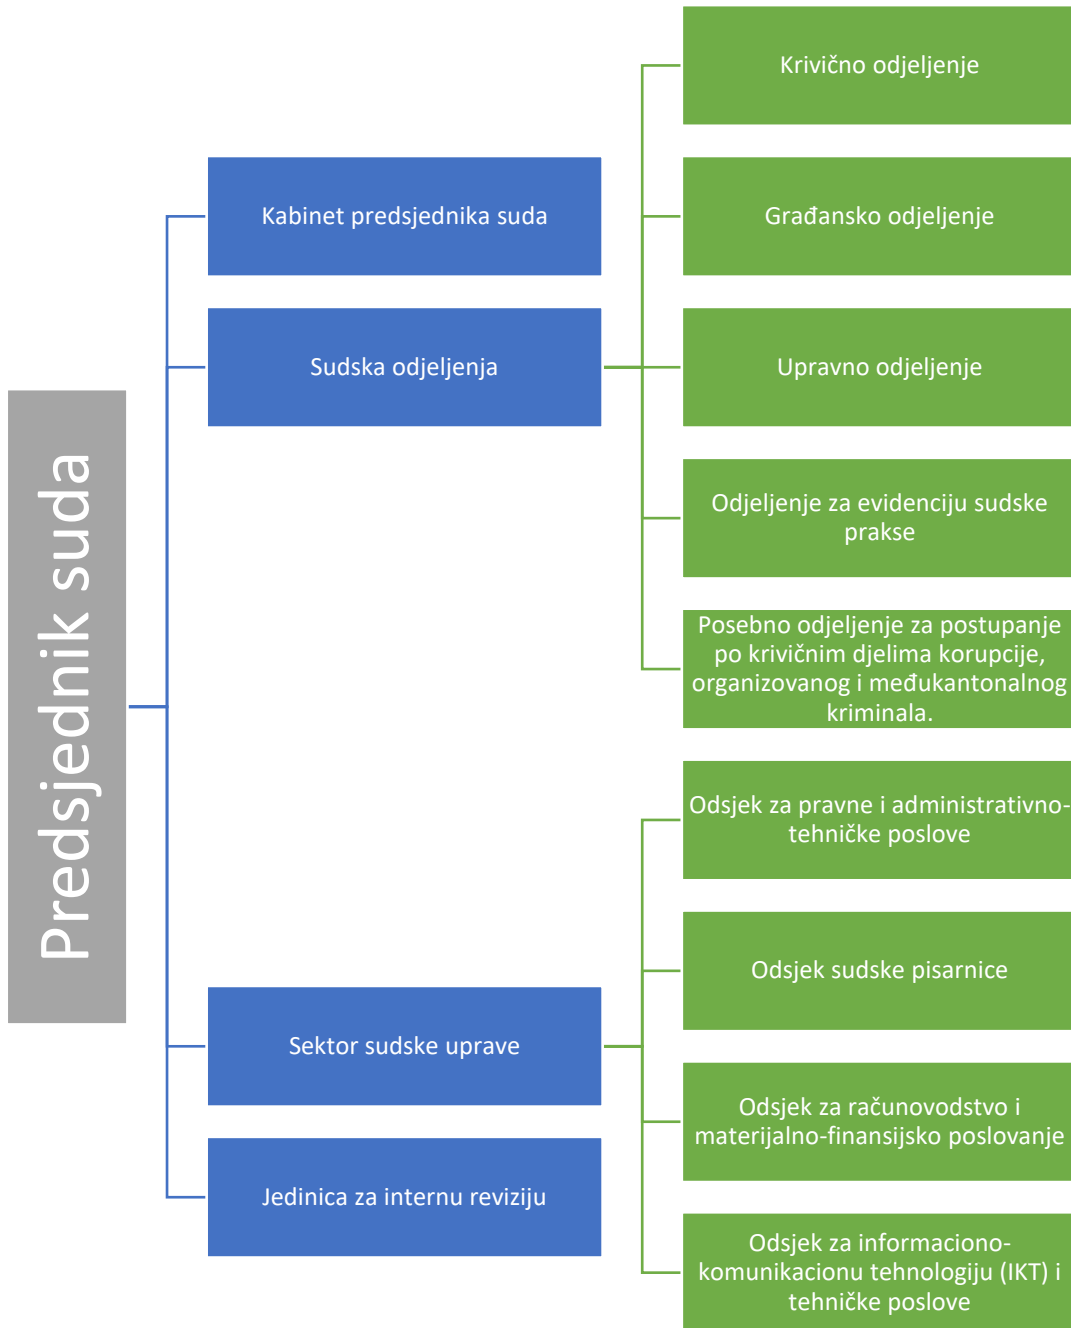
Predsjednik suda

Kabinet predsjednika suda

Sudska odjeljenja

Sektor sudske uprave

Jedinica za internu reviziju

Krivično odjeljenje

Građansko odjeljenje

Upravno odjeljenje

Odjeljenje za evidenciju sudske prakse

Posebno odjeljenje za postupanje po krivičnim djelima korupcije, organizovanog i međukantonalnog kriminala.

Odsjek za pravne i administrativno-tehničke poslove

Odsjek sudske pisarnice

Odsjek za računovodstvo i materijalno-finansijsko poslovanje

Odsjek za informaciono-komunikacionu tehnologiju (IKT) i tehničke poslove